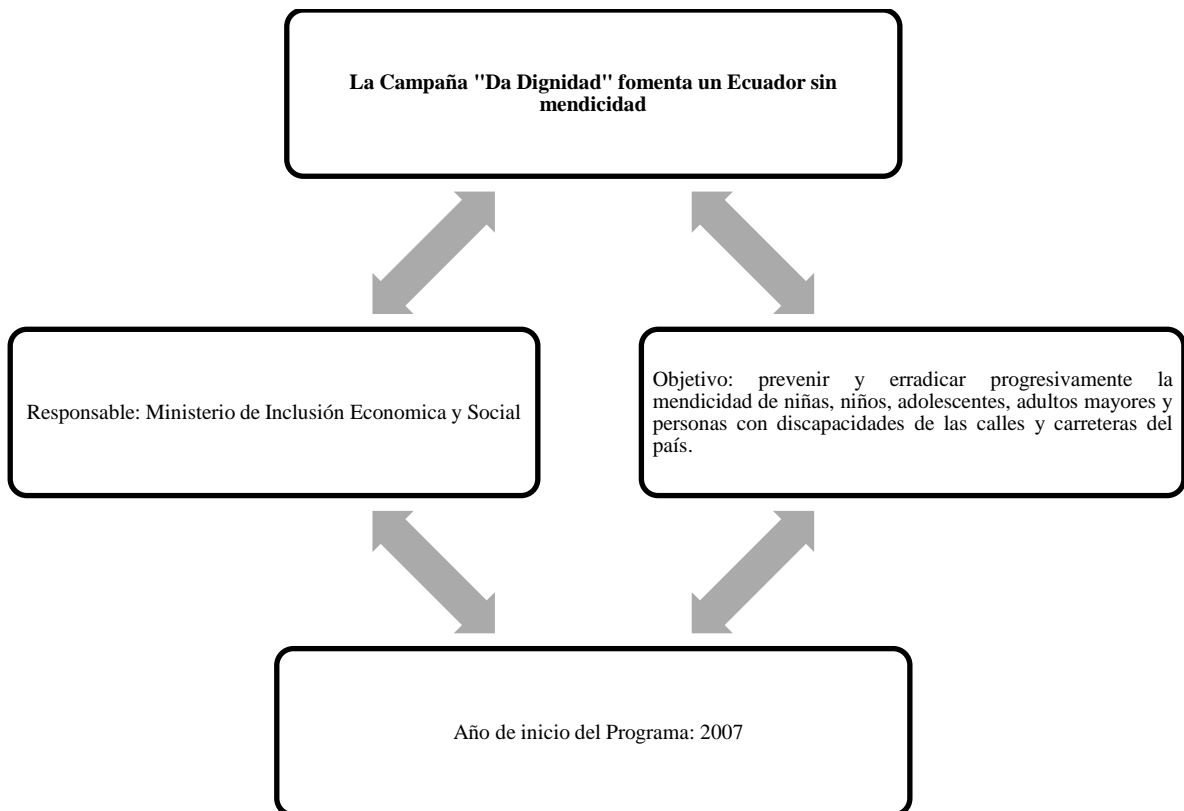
La Campaña "Da Dignidad" fomenta un Ecuador sin mendicidad

Responsable: Ministerio de Inclusión Economica y Social

Objetivo: prevenir y erradicar progresivamente la mendicidad de niñas, niños, adolescentes, adultos mayores y personas con discapacidades de las calles y carreteras del país.

Año de inicio del Programa: 2007